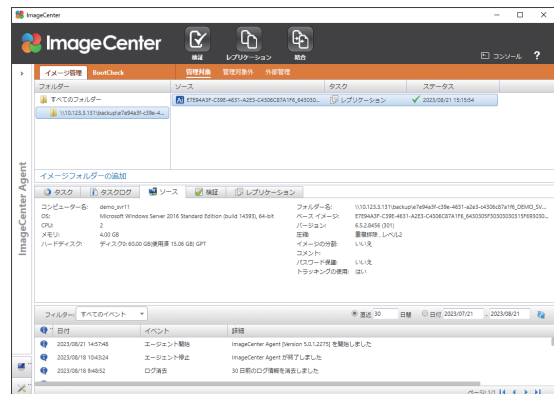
ImageCenter

ImageCenter

検証 レプリケーション 統合

コンソール ?

イメージ管理 BootCheck

管理対象 管理対象外 外部管理

フォルダー

すべてのフォルダー

\\10.125.3.131\backup\a7e94a3f-c39e-4...

ソース

E7E94A3F-C39E-4631-A2E3-C4306C87A1F6_6450305...

タスク

レプリケーション

ステータス

2023/08/21 15:15:54

ImageCenter Agent

イメージフォルダーの追加

タスク タスクログ ソース 検証 レプリケーション

コンピューター名: demo_svr11
OS: Microsoft Windows Server 2016 Standard Edition (build 14393), 64-bit
CPU: 2
メモリ: 4.00 GB
ハードディスク: ディスク0: 60.00 GB(使用済 15.06 GB) GPT

フォルダー名: \\10.125.3.131\backup\a7e94a3f-c39e-4631-a2e3-c4306c87a1f6_DEMO_SV...
ベース イメージ: E7E94A3F-C39E-4631-A2E3-C4306C87A1F6_6450305F50303030315F695030...
バージョン: 6.5.2.8456 (301)
圧縮: 重複排除 , レベル2
イメージの分割: いいえ
コメント:
パスワード保護: いいえ
トラッキングの使用: はい

フィルター: すべてのイベント

直近 30 日間 日付 2023/07/21 - 2023/08/21

| 日付 | イベント | 詳細 |
|---|---|---|
| 2023/08/21 14:57:48 | エージェント開始 | ImageCenter Agent [Version 5.0.1.2275] を開始しました |
| 2023/08/18 10:43:24 | エージェント停止 | ImageCenter Agent が終了しました |
| 2023/08/18 9:48:52 | ログ消去 | 30 日前のログ情報を消去しました |

ページ 1/1